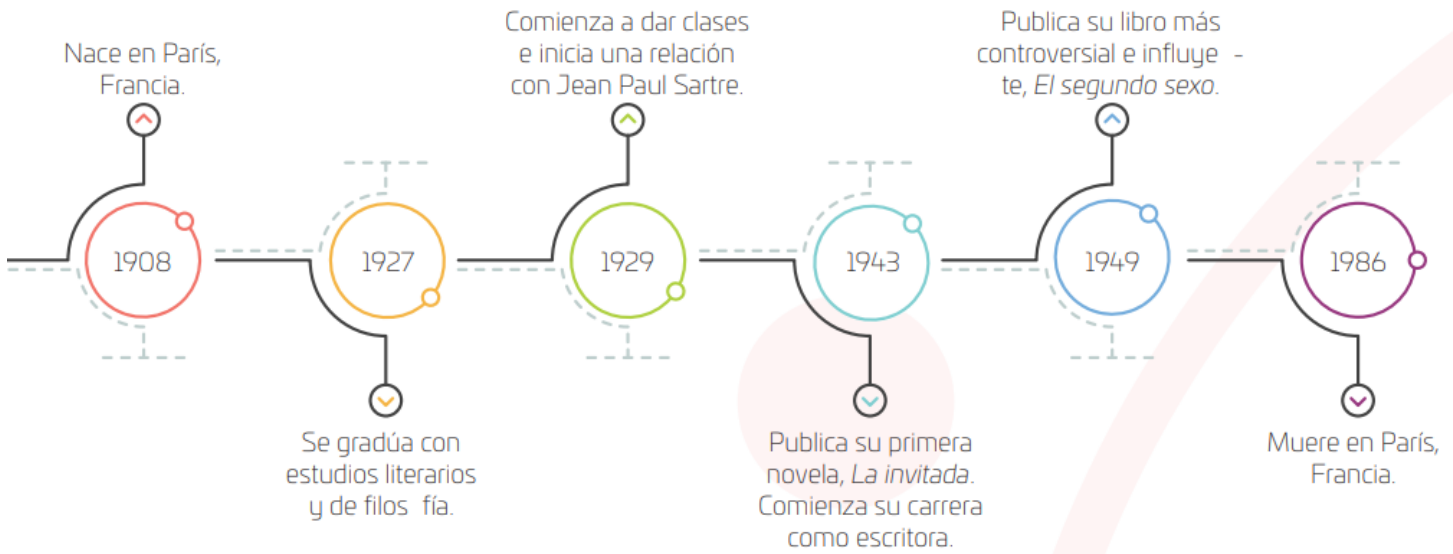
Nace en París, Francia.

1908

1927

Se gradúa con estudios literarios y de filos fía.

Comienza a dar clases e inicia una relación con Jean Paul Sartre.

1929

1943

Publica su primera novela, *La invitada*. Comienza su carrera como escritora.

Publica su libro más controversial e influye - te, *El segundo sexo*.

1949

1986

Muere en París, Francia.